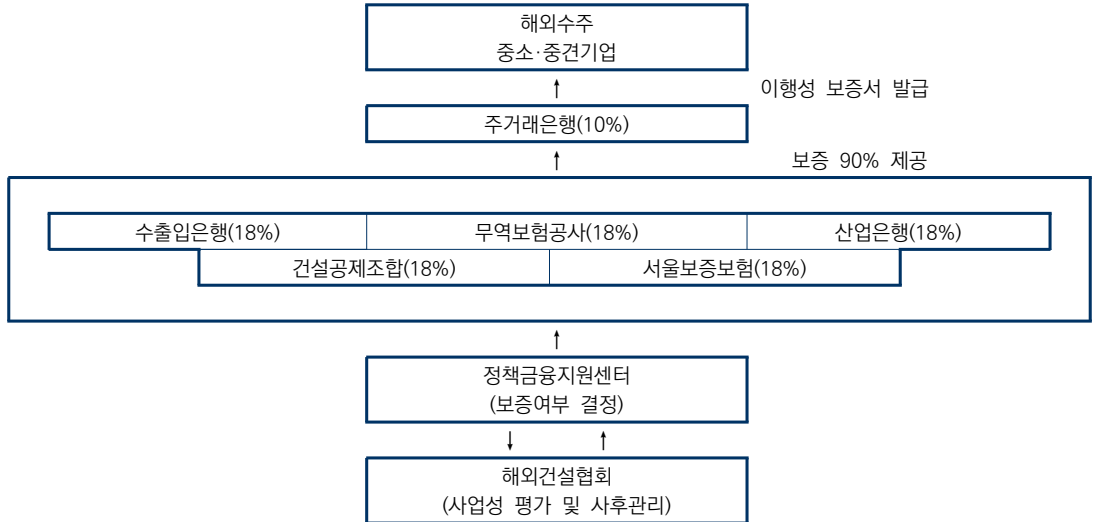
해외수주
중소·중견기업

이행성 보증서 발급

주거래은행(10%)

보증 90% 제공

수출입은행(18%)

무역보험공사(18%)

산업은행(18%)

건설공제조합(18%)

서울보증보험(18%)

정책금융지원센터
(보증여부 결정)

해외건설협회
(사업성 평가 및 사후관리)